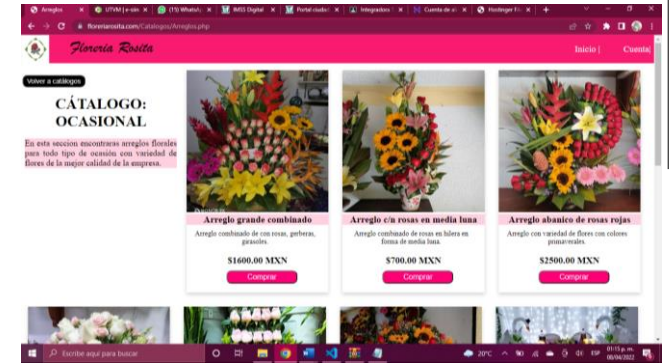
Arreglos | UTVM | e-sim | (15) WhatsApp | IMSS Digital | Portal ciudadano | Integradora | Cuenta de | Hostinger

floreriarosita.com/Catalogos/Arreglos.php

Floreria Rosita

Inicio | Cuenta

Volver a catálogos

CÁTALOGO: OCASIONAL

En esta seccion encontraras arreglos florales para todo tipo de ocasión con variedad de flores de la mejor calidad de la empresa.

Arreglo grande combinado

Arreglo combinado de con rosas, gerberas, girasoles.

$1600.00 MXN

Comprar

Arreglo c/n rosas en media luna

Arreglo combinado de rosas en hilera en forma de media luna.

$700.00 MXN

Comprar

Arreglo abanico de rosas rojas

Arreglo con variedad de flores con colores primaverales.

$2500.00 MXN

Comprar

Escribe aquí para buscar

20°C

ESP

01:15 p. m. 08/04/2022